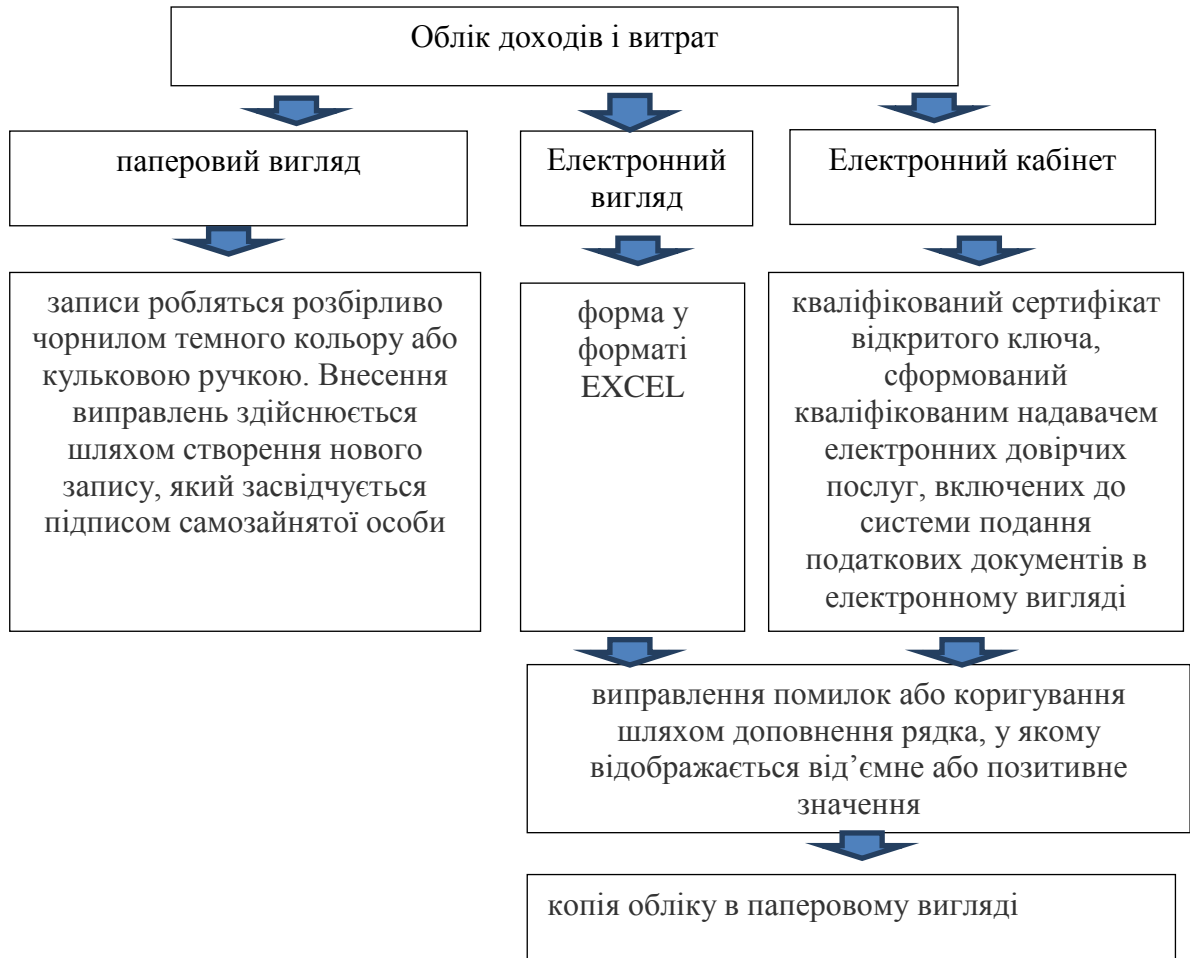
Облік доходів і витрат

паперовий вигляд

Електронний вигляд

Електронний кабінет

записи робляться розбірливо чорнилом темного кольору або кульковою ручкою. Внесення виправлень здійснюється шляхом створення нового запису, який засвідчується підписом самозайнятої особи

форма у форматі EXCEL

кваліфікований сертифікат відкритого ключа, сформований кваліфікованим надавачем електронних довірчих послуг, включених до системи подання податкових документів в електронному вигляді

виправлення помилок або коригування шляхом доповнення рядка, у якому відображається від’ємне або позитивне значення

копія обліку в паперовому вигляді